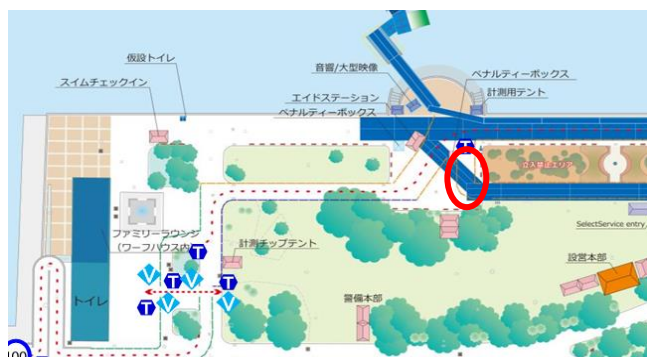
仮設トイレ
スイムチェックイン
音響/大型映像
ペナルティーボックス
計測用テント
エイドステーション
ペナルティーボックス
立入禁止エリア
SelectService entry
ファミリーラウンジ
(ワーフハウス内)
計測チップテント
設営本部
トイレ
警備本部
T
T
T
T
T
V
V
V
V
V
100